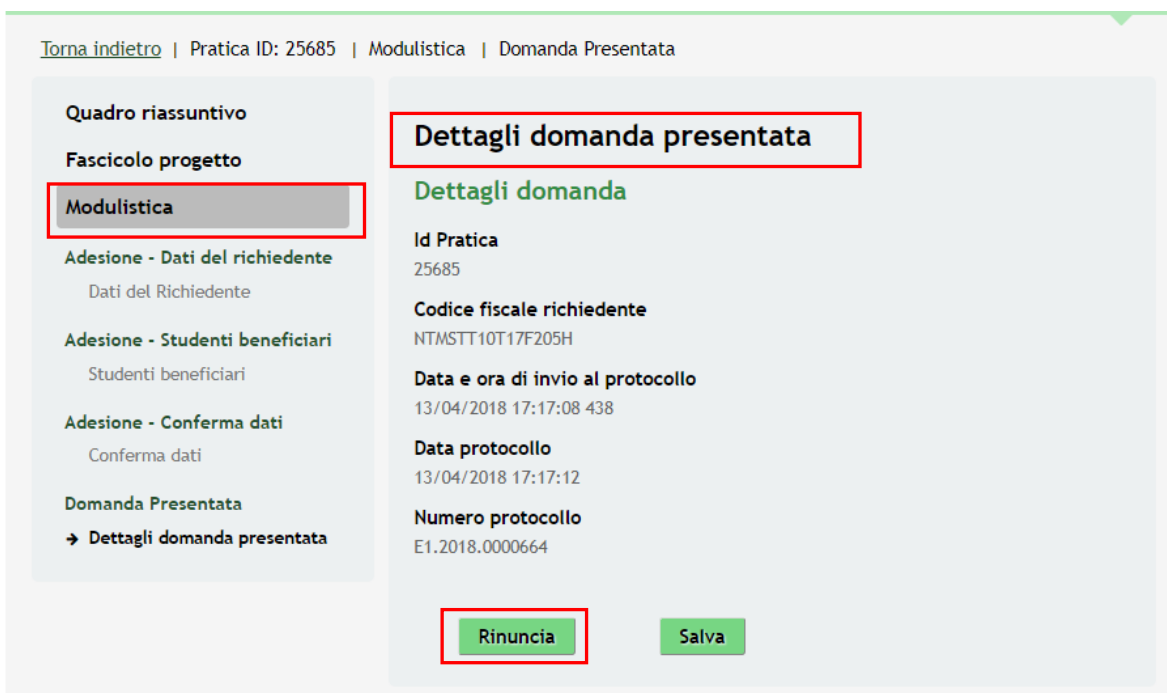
Torna indietro | Pratica ID: 25685 | Modulistica | Domanda Presentata

Quadro riassuntivo

Fascicolo progetto

Modulistica

Adesione - Dati del richiedente

Dati del Richiedente

Adesione - Studenti beneficiari

Studenti beneficiari

Adesione - Conferma dati

Conferma dati

Domanda Presentata

→ Dettagli domanda presentata

Dettagli domanda presentata

Dettagli domanda

Id Pratica

25685

Codice fiscale richiedente

NTMSTT10T17F205H

Data e ora di invio al protocollo

13/04/2018 17:17:08 438

Data protocollo

13/04/2018 17:17:12

Numero protocollo

E1.2018.0000664

Rinuncia

Salva